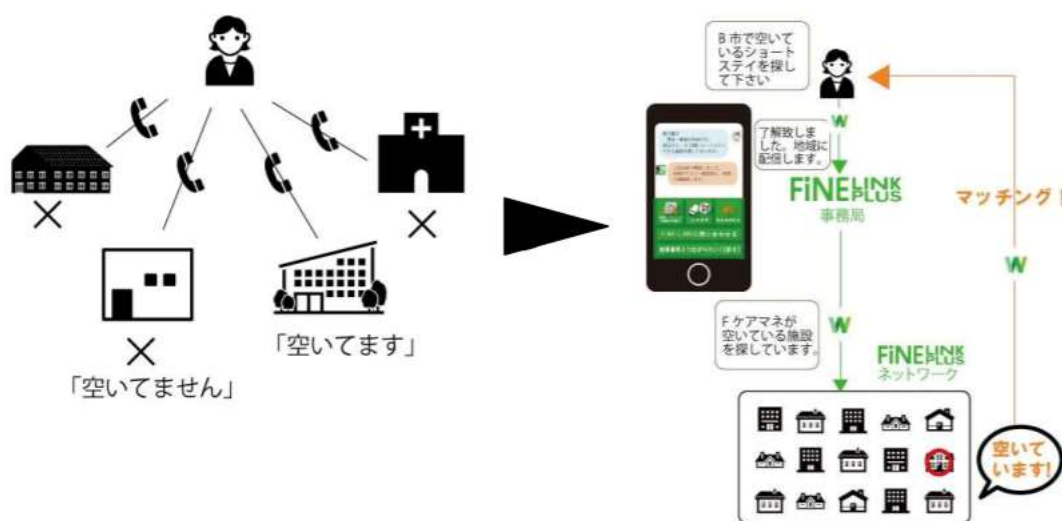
×

×

「空いてます」

×
「空いてません」

B市で空いているショートステイを探して下さい

W

了解致しました。地域に配信します。

FiNE LINK PLUS
事務局

マッチング！

W

Fケアマネが空いている施設を探しています。

W

FiNE LINK PLUS
ネットワーク

空いています!